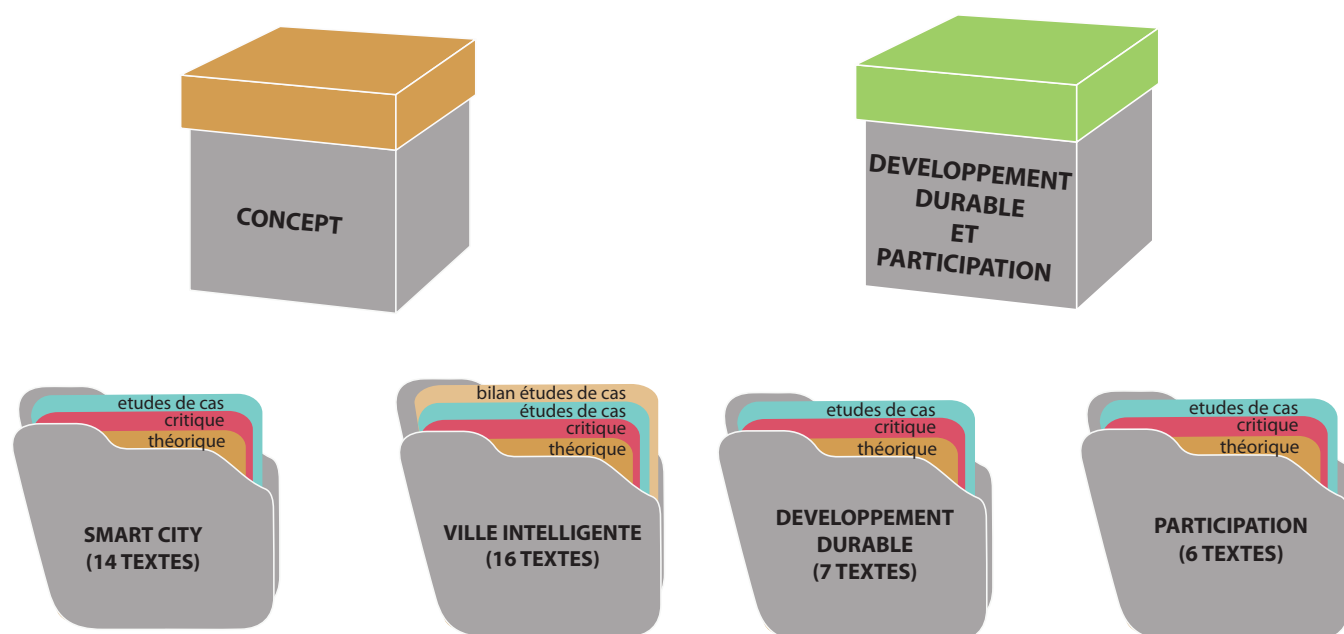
CONCEPT

DEVELOPPEMENT DURABLE ET PARTICIPATION

etudes de cas
critique
théorique
SMART CITY (14 TEXTES)

bilan études de cas
études de cas
critique
théorique
VILLE INTELLIGENTE (16 TEXTES)

etudes de cas
critique
théorique
DEVELOPPEMENT DURABLE (7 TEXTES)

etudes de cas
critique
théorique
PARTICIPATION (6 TEXTES)